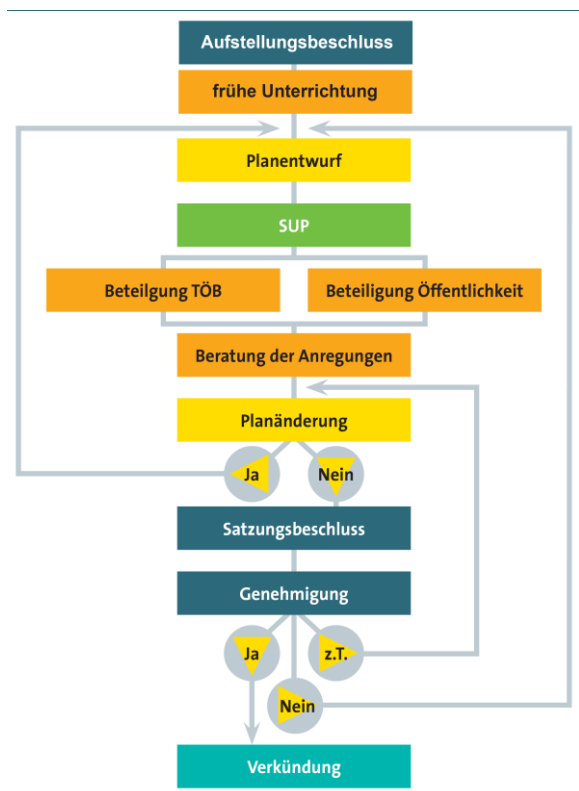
Aufstellungsbeschluss

frühe Unterrichtung

Planentwurf

SUP

Beteilgung TÖB

Beteiligung Öffentlichkeit

Beratung der Anregungen

Planänderung

Ja

Nein

Satzungsbeschluss

Genehmigung

Ja

z.T.

Nein

Verkündung